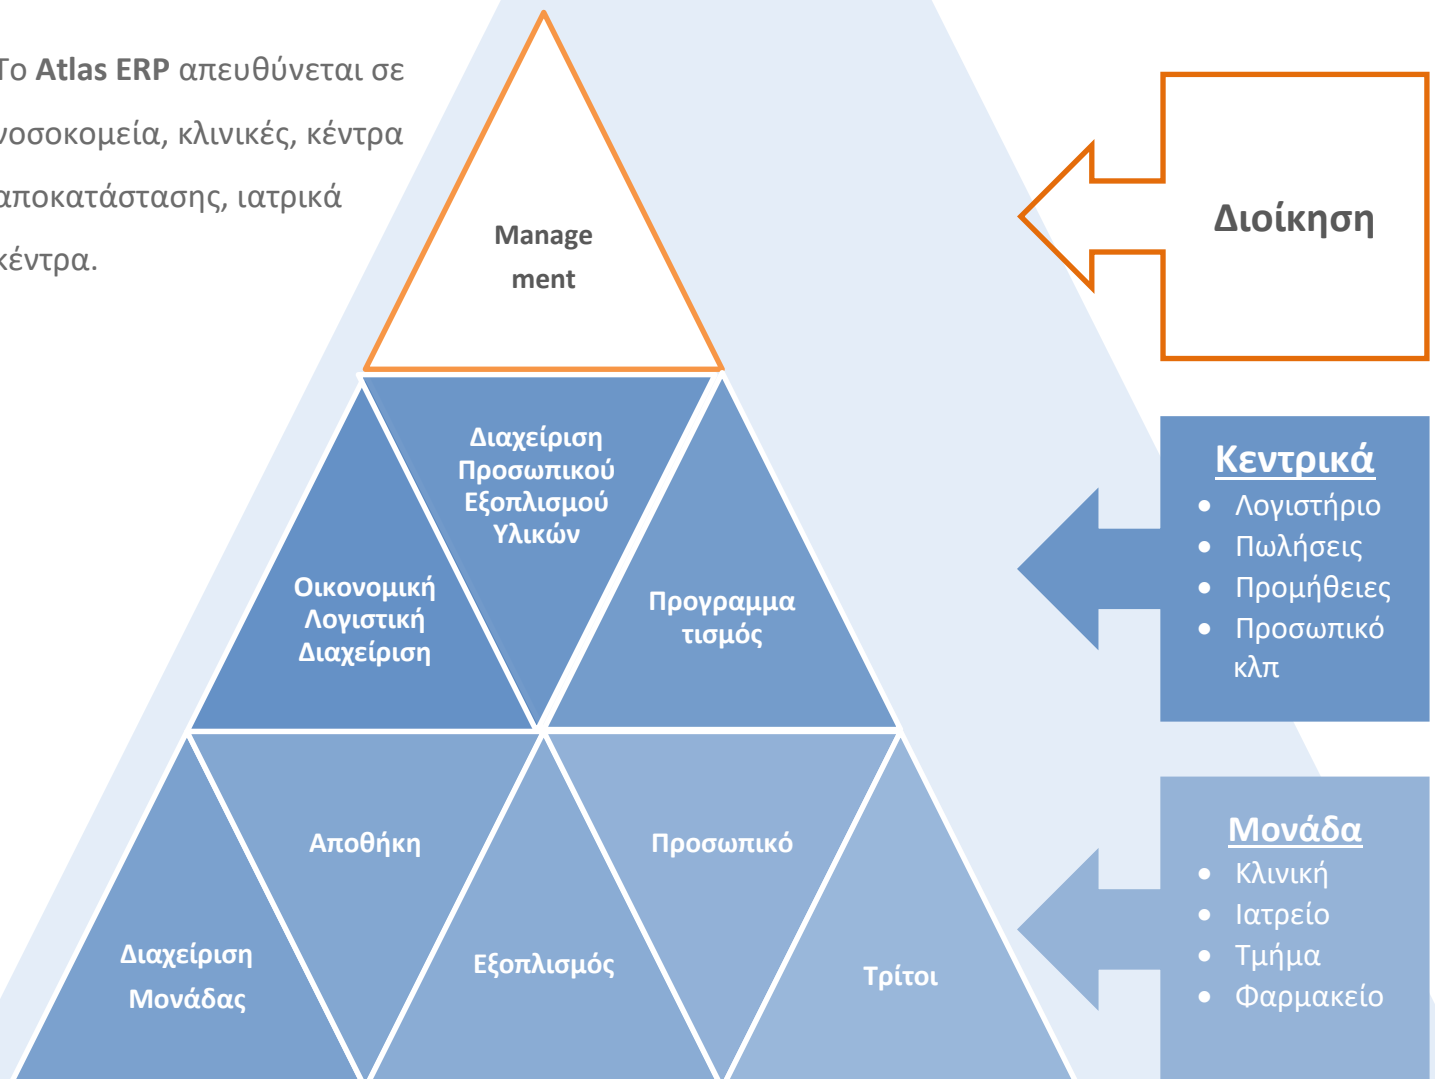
Το Atlas ERP απευθύνεται σε νοσοκομεία, κλινικές, κέντρα αποκατάστασης, ιατρικά κέντρα.

Manage ment

Διοίκηση

Διαχείριση Προσωπικού Εξοπλισμού Υλικών

Οικονομική Λογιστική Διαχείριση

Προγραμμα τισμός

Κεντρικά
- Λογιστήριο
- Πωλήσεις
- Προμήθειες
- Προσωπικό κλπ

Αποθήκη

Προσωπικό

Διαχείριση Μονάδας

Εξοπλισμός

Τρίτοι

Μονάδα
- Κλινική
- Ιατρείο
- Τμήμα
- Φαρμακείο